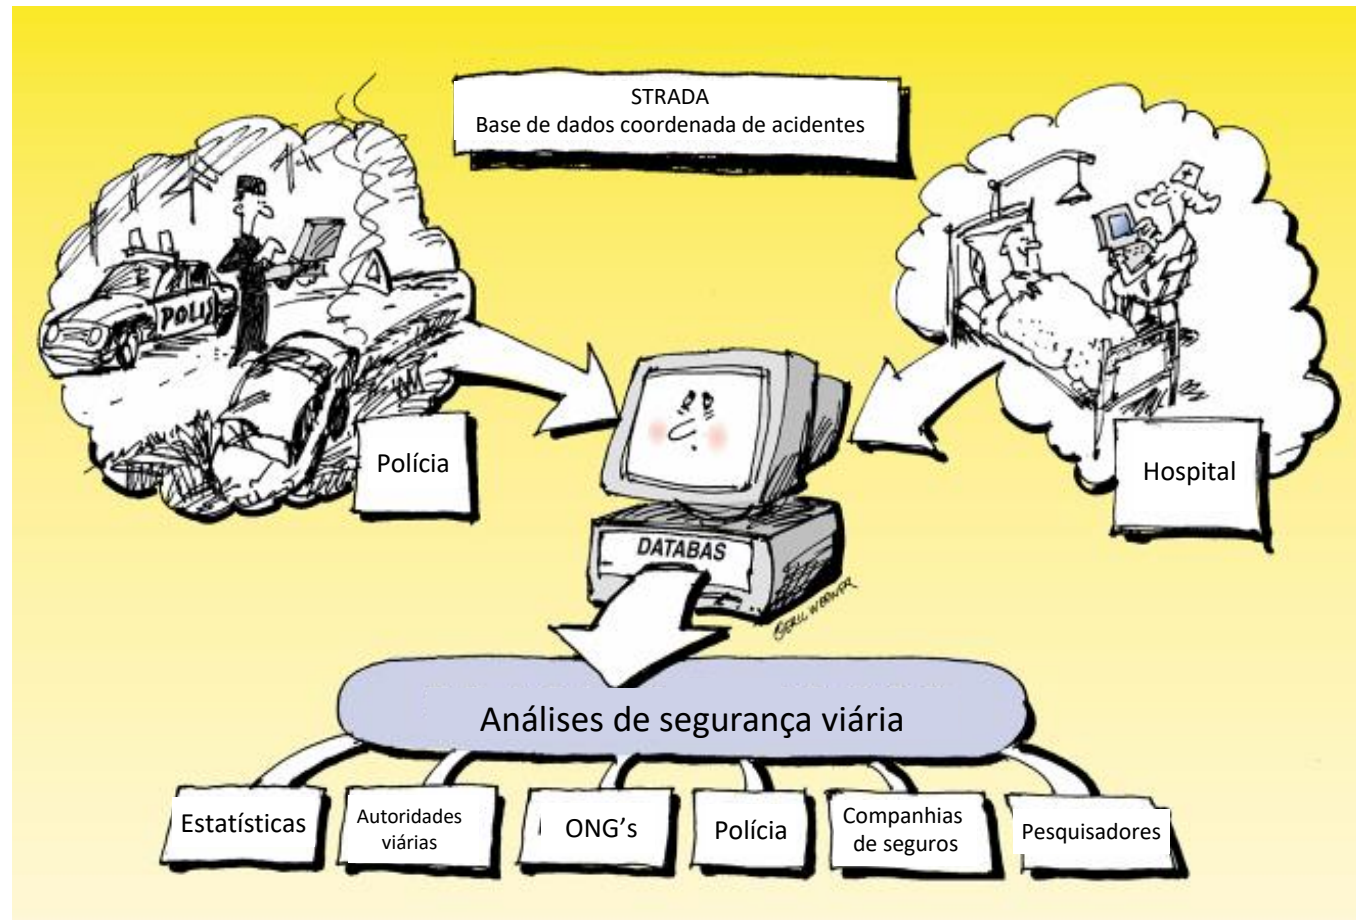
STRADA
Base de dados coordenada de acidentes

POLI

Polícia

Hospital

DATABAS

ÖRJAN WERNER

Análises de segurança viária

Estatísticas

Autoridades viárias

ONG's

Polícia

Companhias de seguros

Pesquisadores